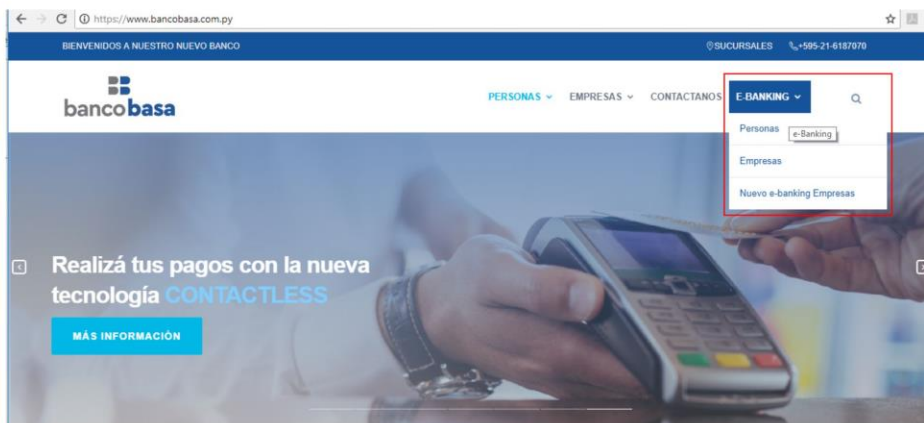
https://www.bancobasa.com.py

BIENVENIDOS A NUESTRO NUEVO BANCO

SUCURSALES +595-21-6187070

bancobasa

PERSONAS EMPRESAS CONTACTANOS E-BANKING

Personas e-Banking

Empresas

Nuevo e-banking Empresas

Realizá tus pagos con la nueva tecnología CONTACTLESS

MÁS INFORMACIÓN